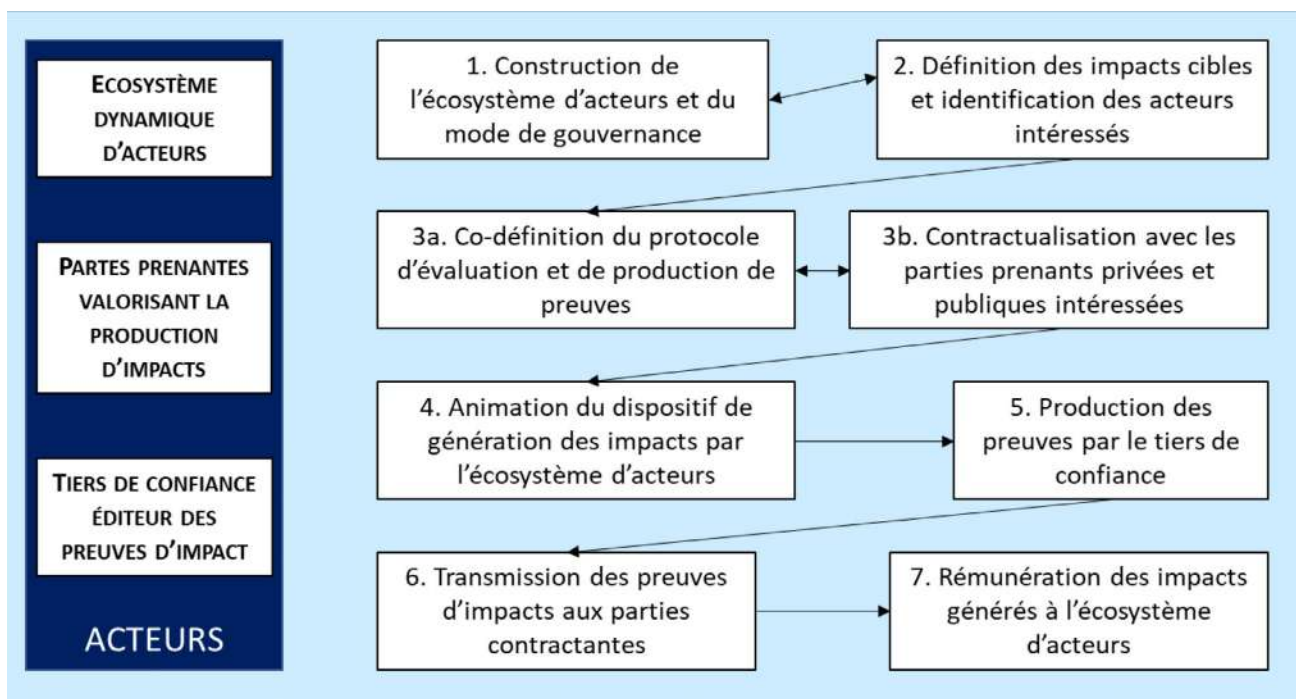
Ecosystème dynamique d'acteurs

Partes prenantes valorisant la production d'impacts

Tiers de confiance éditeur des preuves d'impact

ACTEURS

1. Construction de l'écosystème d'acteurs et du mode de gouvernance

2. Définition des impacts cibles et identification des acteurs intéressés

3a. Co-définition du protocole d'évaluation et de production de preuves

3b. Contractualisation avec les parties prenants privées et publiques intéressées

4. Animation du dispositif de génération des impacts par l'écosystème d'acteurs

5. Production des preuves par le tiers de confiance

6. Transmission des preuves d'impacts aux parties contractantes

7. Rémunération des impacts générés à l'écosystème d'acteurs